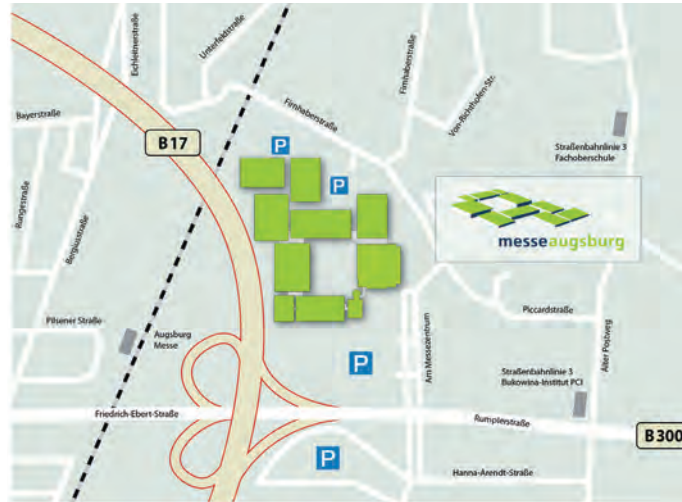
Bayerstraße

Eichleitnerstraße

Unterfeldstraße

Firnhaberstraße

Firnhaberstraße

Von-Richthofen-Str.

Straßenbahnlinie 3
Fachoberschule

B17

P

P

messeaugsburg

Rungestraße

Berliner Straße

Pilsener Straße

Augsburg
Messe

P

Am Messezentrum

Piccardstraße

Straßenbahnlinie 3
Bukowina-Institut PCI

Alter Postweg

Friedrich-Ebert-Straße

Rumplerstraße

B300

P

Hanna-Arendt-Straße